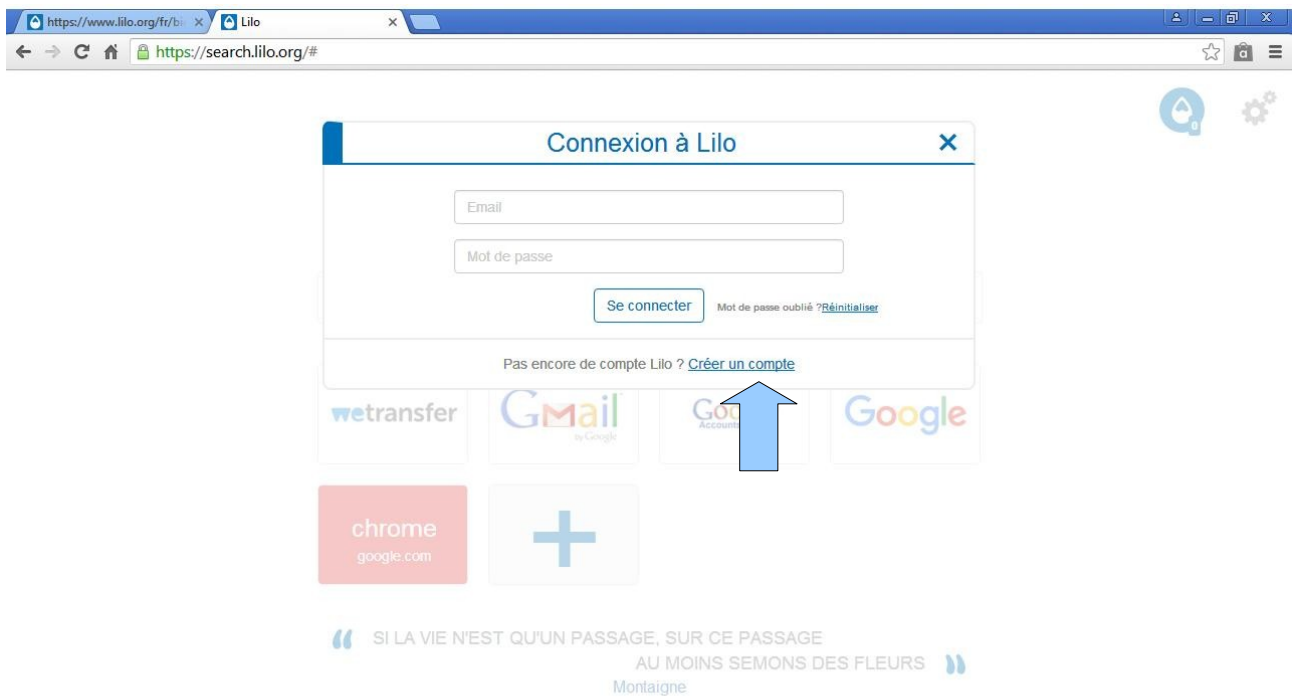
https://www.lilo.org/fr/b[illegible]
Lilo
https://search.lilo.org/#

Connexion à Lilo
×

Email

Mot de passe

Se connecter

Mot de passe oublié ?Réinitialiser

Pas encore de compte Lilo ? Créer un compte

wetransfer

Gmail
by Google

Goo
Accounts

Google

chrome
google.com

+

SI LA VIE N'EST QU'UN PASSAGE, SUR CE PASSAGE AU MOINS SEMONS DES FLEURS

Montaigne